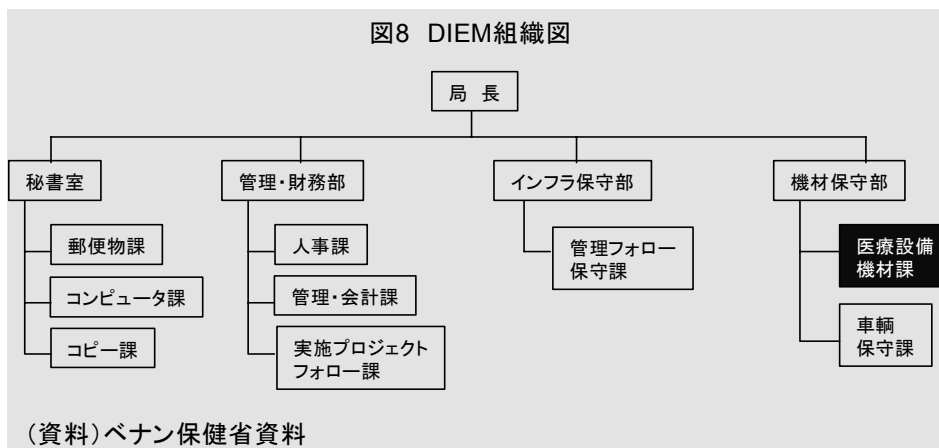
図8 DIEM組織図

局 長

秘書室

郵便物課

コンピュータ課

コピー課

管理・財務部

人事課

管理・会計課

実施プロジェクト フォロー課

インフラ保守部

管理フォロー 保守課

機材保守部

医療設備 機材課

車輌 保守課

（資料）ベナン保健省資料